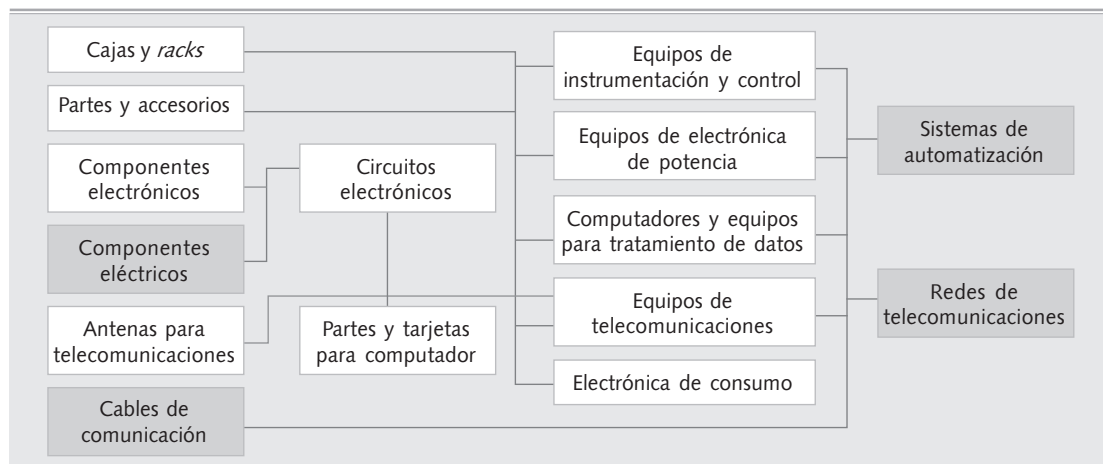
Cajas y *racks*

Partes y accesorios

Componentes electrónicos

Componentes eléctricos

Antenas para telecomunicaciones

Cables de comunicación

Circuitos electrónicos

Partes y tarjetas para computador

Equipos de instrumentación y control

Equipos de electrónica de potencia

Computadores y equipos para tratamiento de datos

Equipos de telecomunicaciones

Electrónica de consumo

Sistemas de automatización

Redes de telecomunicaciones